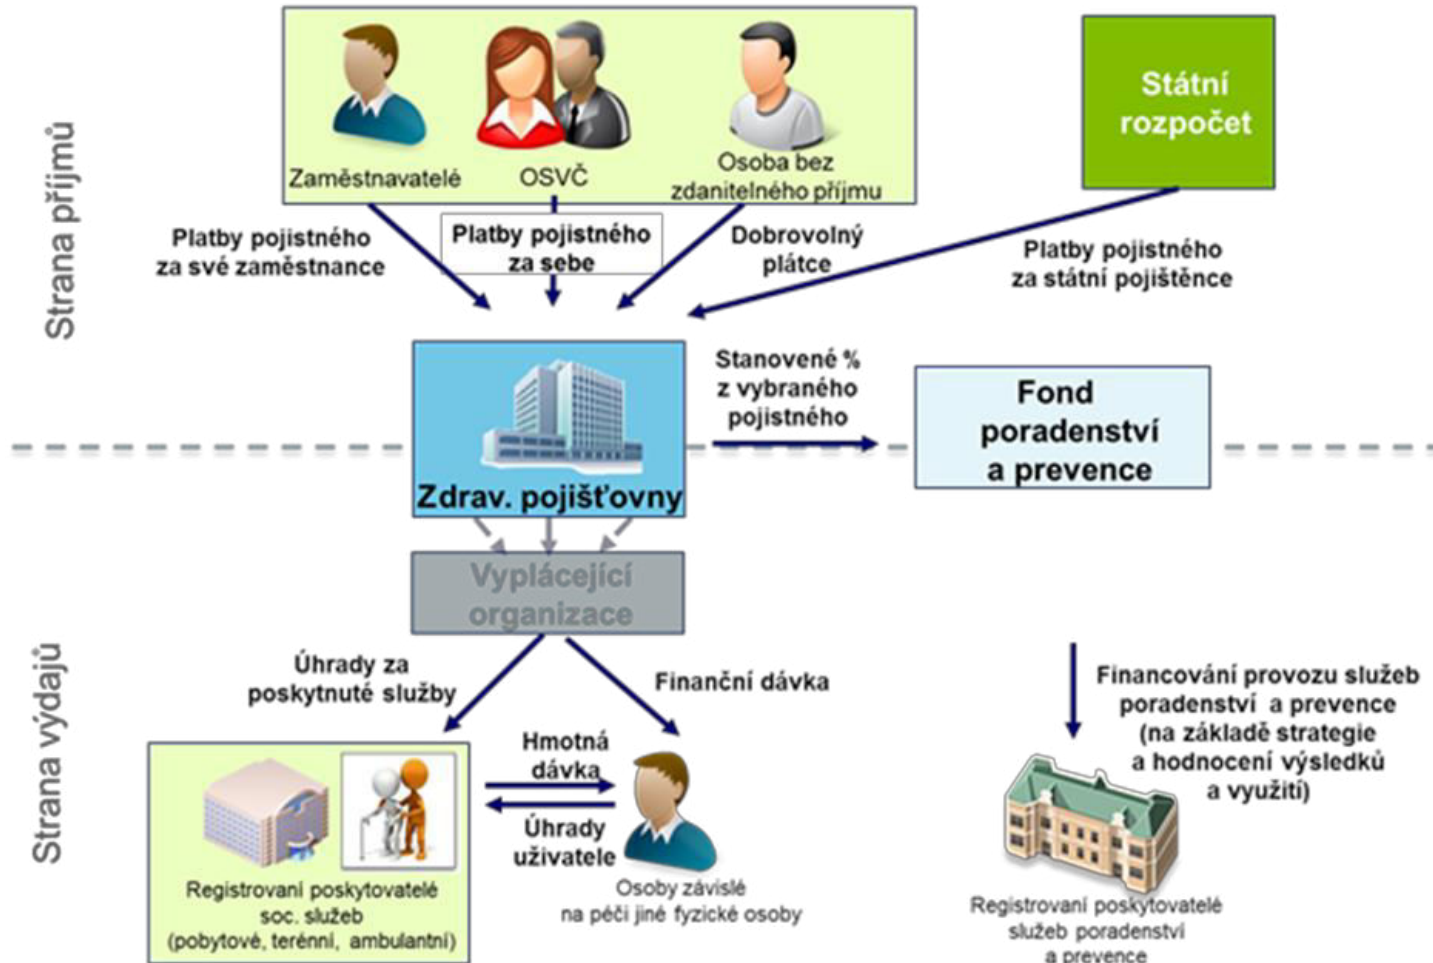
Strana příjmů

Zaměstnavatelé

OSVČ

Osoba bez zdanitelného příjmu

Státní rozpočet

Platby pojistného za své zaměstnance

Platby pojistného za sebe

Dobrovolný plátce

Platby pojistného za státní pojištěnce

Zdrav. pojišťovny

Stanovené % z vybraného pojistného

Fond poradenství a prevence

Vyplácející organizace

Strana výdajů

Úhrady za poskytnuté služby

Finanční dávka

Hmotná dávka

Úhrady uživatele

Registrovaní poskytovatelé soc. služeb (pobytové, terénní, ambulantní)

Osoby závislé na péči jiné fyzické osoby

Financování provozu služeb poradenství a prevence (na základě strategie a hodnocení výsledků a využití)

Registrovaní poskytovatelé služeb poradenství a prevence